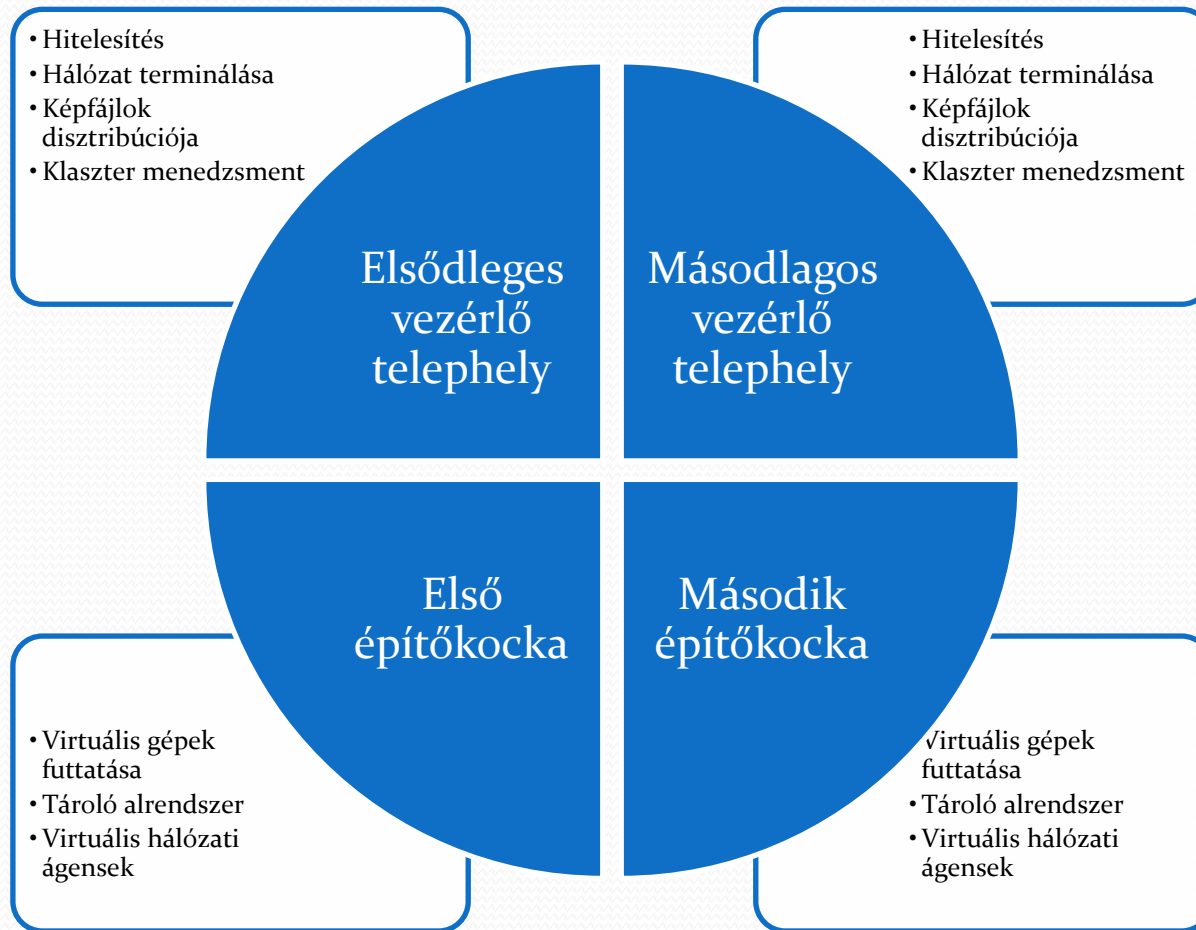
• Hitelesítés
• Hálózat terminálása
• Képfájlok disztribúciója
• Klaszter menedzsment

• Hitelesítés
• Hálózat terminálása
• Képfájlok disztribúciója
• Klaszter menedzsment

Elsődleges vezérlő telephely

Másodlagos vezérlő telephely

Első építőkocka

Második építőkocka

• Virtuális gépek futtatása
• Tároló alrendszer
• Virtuális hálózati ágensek

• Virtuális gépek futtatása
• Tároló alrendszer
• Virtuális hálózati ágensek